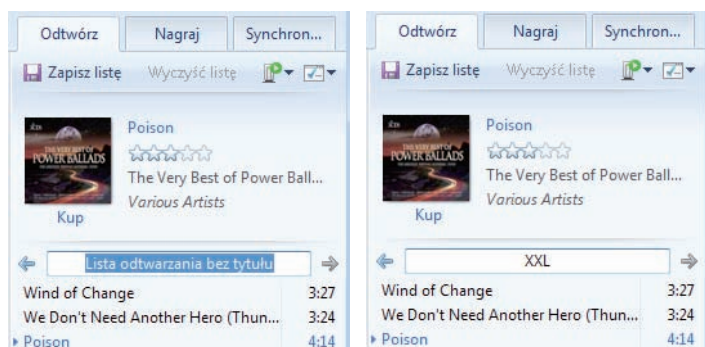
Odtwórz Nagraj Synchron...

Zapisz listę Wyczyść listę

Poison

The Very Best of Power Ball...

Various Artists

THE VERY BEST OF POWER BALLADS

Kup

Lista odtwarzania bez tytułu

Wind of Change 3:27

We Don't Need Another Hero (Thun... 3:24

Poison 4:14

Odtwórz Nagraj Synchron...

Zapisz listę Wyczyść listę

Poison

The Very Best of Power Ball...

Various Artists

THE VERY BEST OF POWER BALLADS

Kup

XXL

Wind of Change 3:27

We Don't Need Another Hero (Thun... 3:24

Poison 4:14